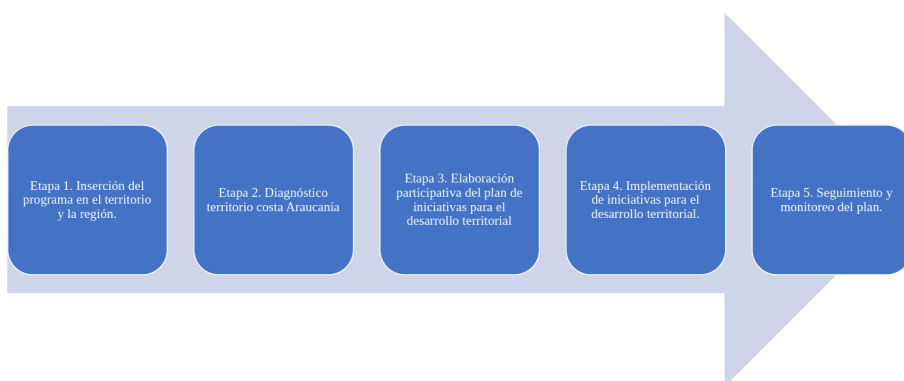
Etapa 1. Inserción del programa en el territorio y la región.

Etapa 2. Diagnóstico territorio costa Araucanía

Etapa 3. Elaboración participativa del plan de iniciativas para el desarrollo territorial

Etapa 4. Implementación de iniciativas para el desarrollo territorial.

Etapa 5. Seguimiento y monitoreo del plan.